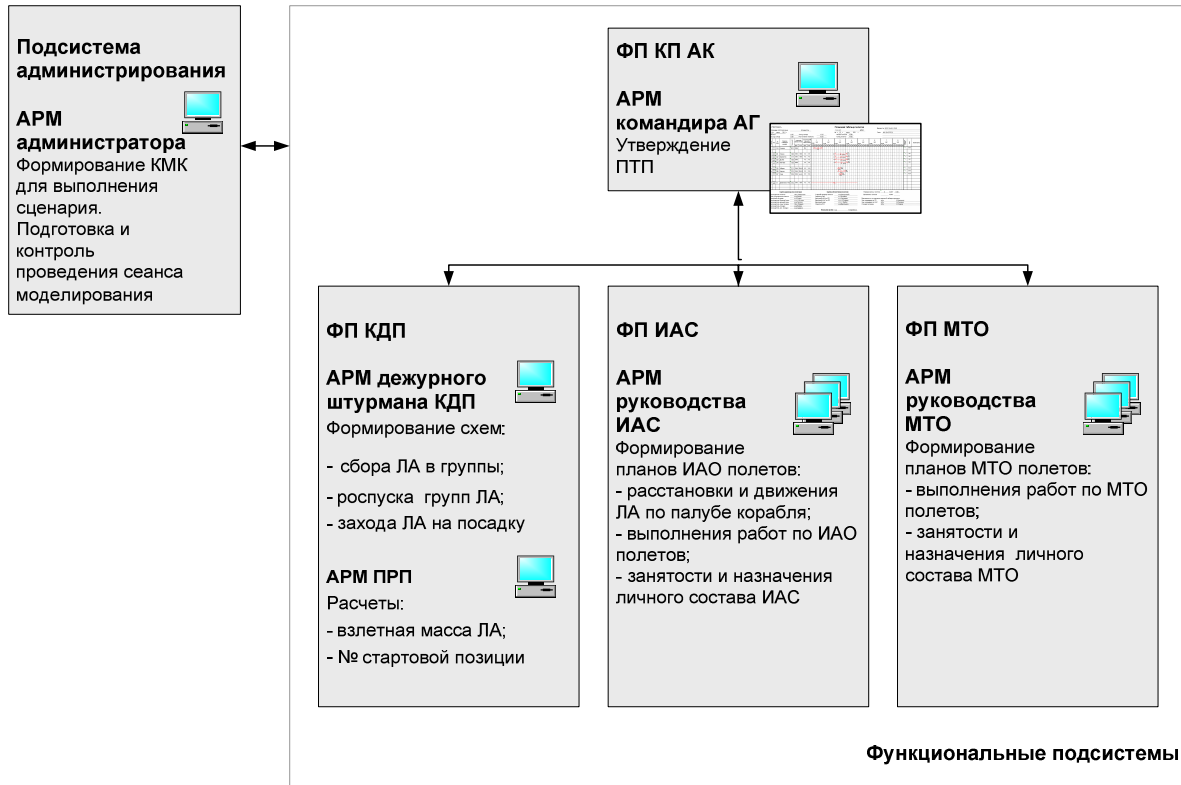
Подсистема администрирования

АРМ администратора
Формирование КМК для выполнения сценария.
Подготовка и контроль проведения сеанса моделирования

ФП КП АК

АРМ командира АГ
Утверждение ПТП

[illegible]

ФП КДП

АРМ дежурного штурмана КДП
Формирование схем:

- сбора ЛА в группы;
- роспуска групп ЛА;
- захода ЛА на посадку

АРМ ПРП
Расчеты:
- взлетная масса ЛА;
- № стартовой позиции

ФП ИАС

АРМ руководства ИАС
Формирование планов ИАО полетов:
- расстановки и движения ЛА по палубе корабля;
- выполнения работ по ИАО полетов;
- занятости и назначения личного состава ИАС

ФП МТО

АРМ руководства МТО
Формирование планов МТО полетов:
- выполнения работ по МТО полетов;
- занятости и назначения личного состава МТО

Функциональные подсистемы